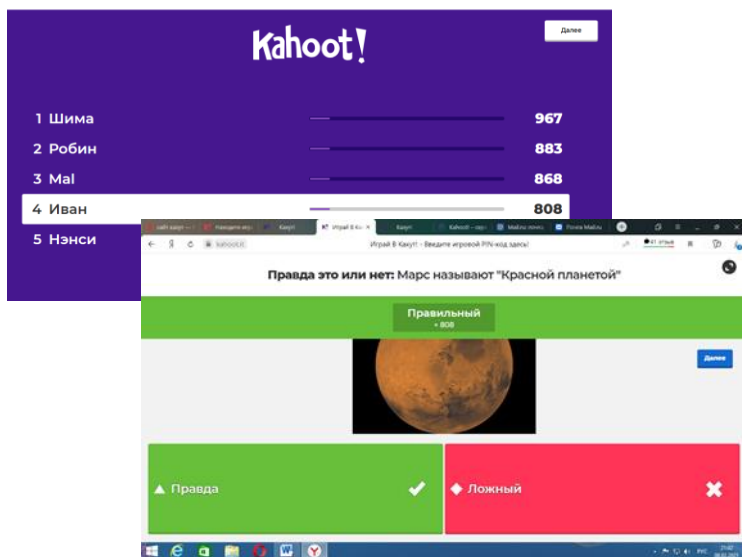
Kahoot!

Далее

1 Шима 967
2 Робин 883
3 Mal 868
4 Иван 808
5 Нэнси

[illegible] Каhoot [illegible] Играй в Кахут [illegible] Каhoot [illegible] Почта Mail.ru

kahoot.it

Играй В Кахут! - Введите игровой PIN-код здесь!

Правда это или нет: Марс называют "Красной планетой"

Правильный
+ 808

Далее

▲ Правда

◆ Ложный